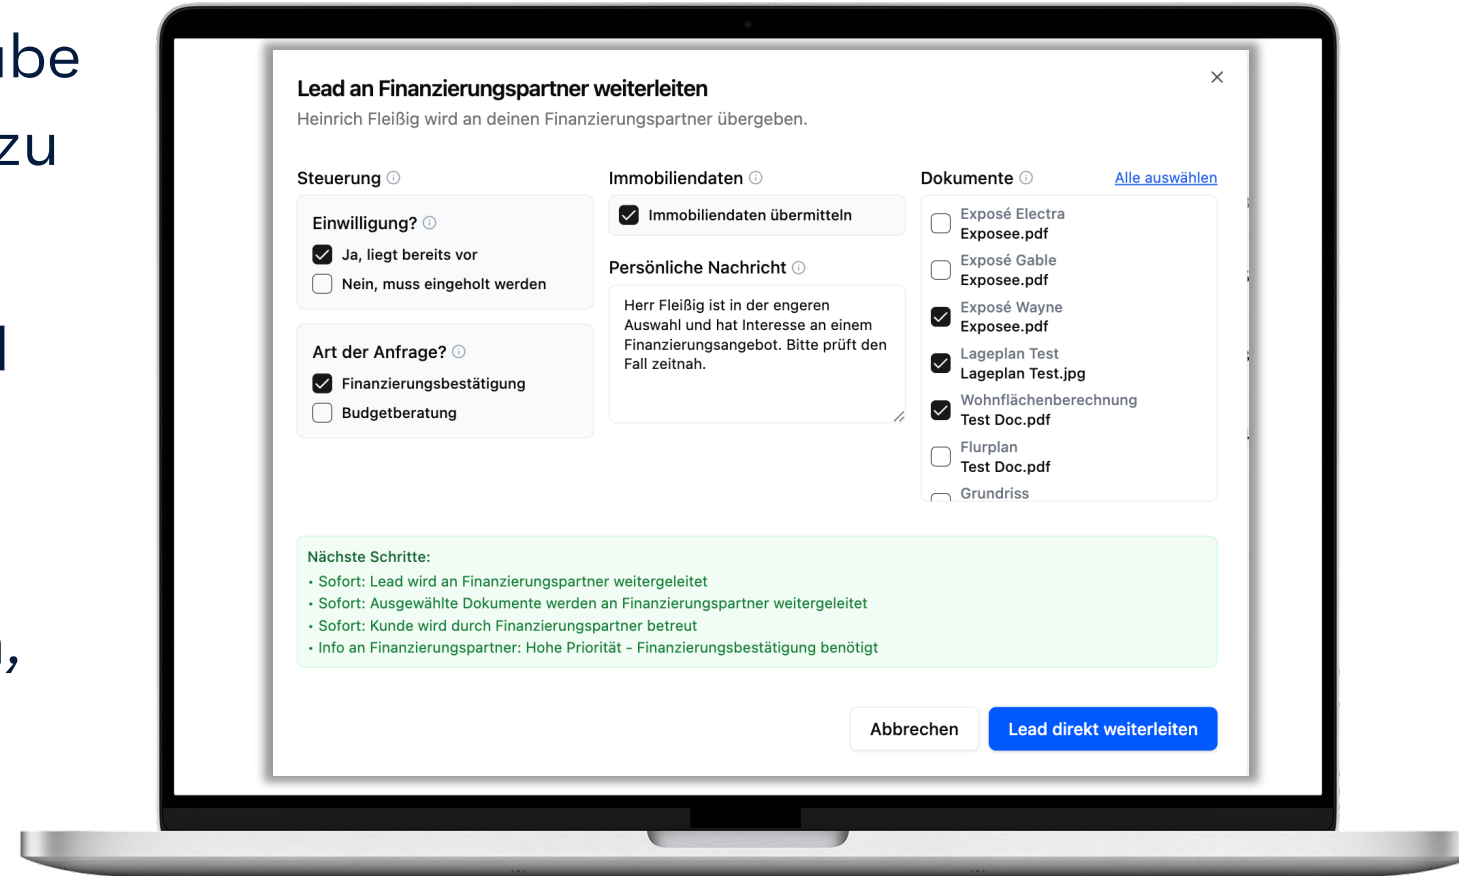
be
zu

Lead an Finanzierungspartner weiterleiten
Heinrich Fleißig wird an deinen Finanzierungspartner übergeben.

×

Steuerung

Einwilligung?
Ja, liegt bereits vor
Nein, muss eingeholt werden

Art der Anfrage?
Finanzierungsbestätigung
Budgetberatung

Immobiliendaten
Immobiliendaten übermitteln

Persönliche Nachricht
Herr Fleißig ist in der engeren Auswahl und hat Interesse an einem Finanzierungsangebot. Bitte prüft den Fall zeitnah.

Dokumente
Alle auswählen
Exposé Electra
Exposee.pdf
Exposé Gable
Exposee.pdf
Exposé Wayne
Exposee.pdf
Lageplan Test
Lageplan Test.jpg
Wohnflächenberechnung
Test Doc.pdf
Flurplan
Test Doc.pdf
Grundriss

Nächste Schritte:
• Sofort: Lead wird an Finanzierungspartner weitergeleitet
• Sofort: Ausgewählte Dokumente werden an Finanzierungspartner weitergeleitet
• Sofort: Kunde wird durch Finanzierungspartner betreut
• Info an Finanzierungspartner: Hohe Priorität - Finanzierungsbestätigung benötigt

Abbrechen
Lead direkt weiterleiten